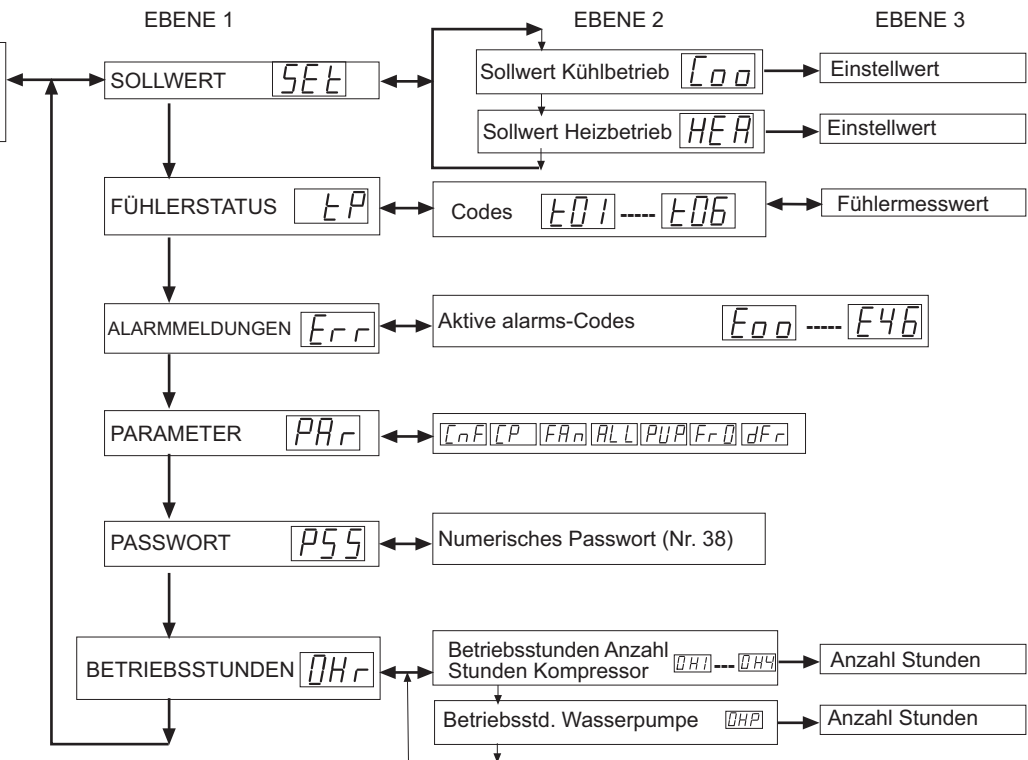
EBENE 1

EBENE 2

EBENE 3

SOLLWERT SEt

Sollwert Kühlbetrieb Coo

Einstellwert

Sollwert Heizbetrieb HEA

Einstellwert

FÜHLERSTATUS tP

Codes t01 ----- t06

Fühlermesswert

ALARMMELDUNGEN Err

Aktive alarms-Codes

Eoo ----- E46

PARAMETER PAr

CnF CP FAn ALL PUP Fr-D dFr

PASSWORT PSS

Numerisches Passwort (Nr. 38)

BETRIEBSSTUNDEN OHr

Betriebsstunden Anzahl Stunden Kompressor OH1 --- OH4

Anzahl Stunden

Betriebsstd. Wasserpumpe OHP

Anzahl Stunden